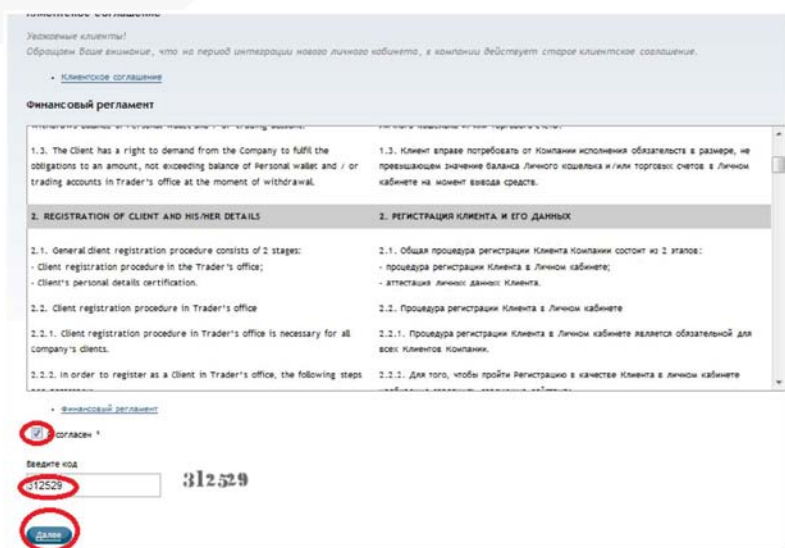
Уважаемые клиенты!
Обращаем Ваше внимание, что на период интеграции нового личного кабинета, в компании действует старое клиентское соглашение.

• Клиентское соглашение

Финансовый регламент

| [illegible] | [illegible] |
|---|---|
| 1.3. The Client has a right to demand from the Company to fulfil the obligations to an amount, not exceeding balance of Personal wallet and / or trading accounts in Trader's office at the moment of withdrawal. | 1.3. Клиент вправе потребовать от Компании исполнения обязательств в размере, не превышающем значение баланса Личного кошелька и/или торговых счетов в Личном кабинете на момент вывода средств. |
| 2. REGISTRATION OF CLIENT AND HIS/HER DETAILS | 2. РЕГИСТРАЦИЯ КЛИЕНТА И ЕГО ДАННЫХ |
| 2.1. General client registration procedure consists of 2 stages: - Client registration procedure in the Trader's office; - Client's personal details certification. | 2.1. Общая процедура регистрации Клиента Компании состоит из 2 этапов: - процедура регистрации Клиента в Личном кабинете; - аттестация личных данных Клиента. |
| 2.2. Client registration procedure in Trader's office | 2.2. Процедура регистрации Клиента в Личном кабинете |
| 2.2.1. Client registration procedure in Trader's office is necessary for all company's clients. | 2.2.1. Процедура регистрации Клиента в Личном кабинете является обязательной для всех Клиентов Компании. |
| 2.2.2. In order to register as a Client in Trader's office, the following steps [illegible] | 2.2.2. Для того, чтобы пройти Регистрацию в качестве Клиента в личном кабинете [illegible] |

• Финансовый регламент

Я согласен *

Введите код

312529

312529

Далее